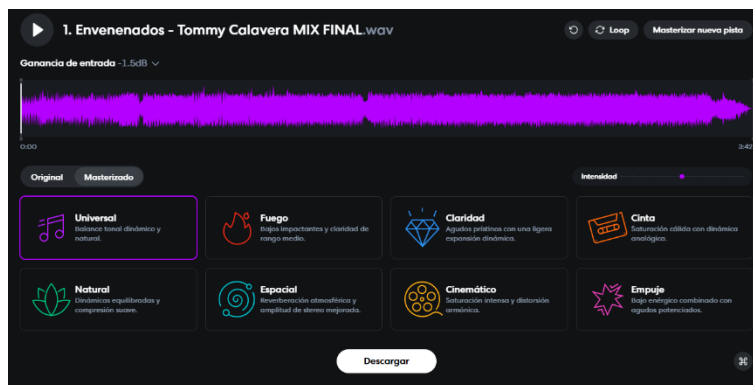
1. Envenenados - Tommy Calavera MIX FINAL.wav

Loop

Masterizar nueva pista

Ganancia de entrada -1.5dB

0:00

3:42

Original

Masterizado

Intensidad

Universal
Balance tonal dinámico y natural.

Fuego
Bajos impactantes y claridad de rango medio.

Claridad
Agudos prístinos con una ligera expansión dinámica.

Cinta
Saturación cálida con dinámica analógica.

Natural
Dinámicas equilibradas y compresión suave.

Espacial
Reverberación atmosférica y amplitud de stereo mejorada.

Cinemático
Saturación intensa y distorsión armónica.

Empuje
Bajo enérgico combinado con agudos potenciados.

Descargar

⌘